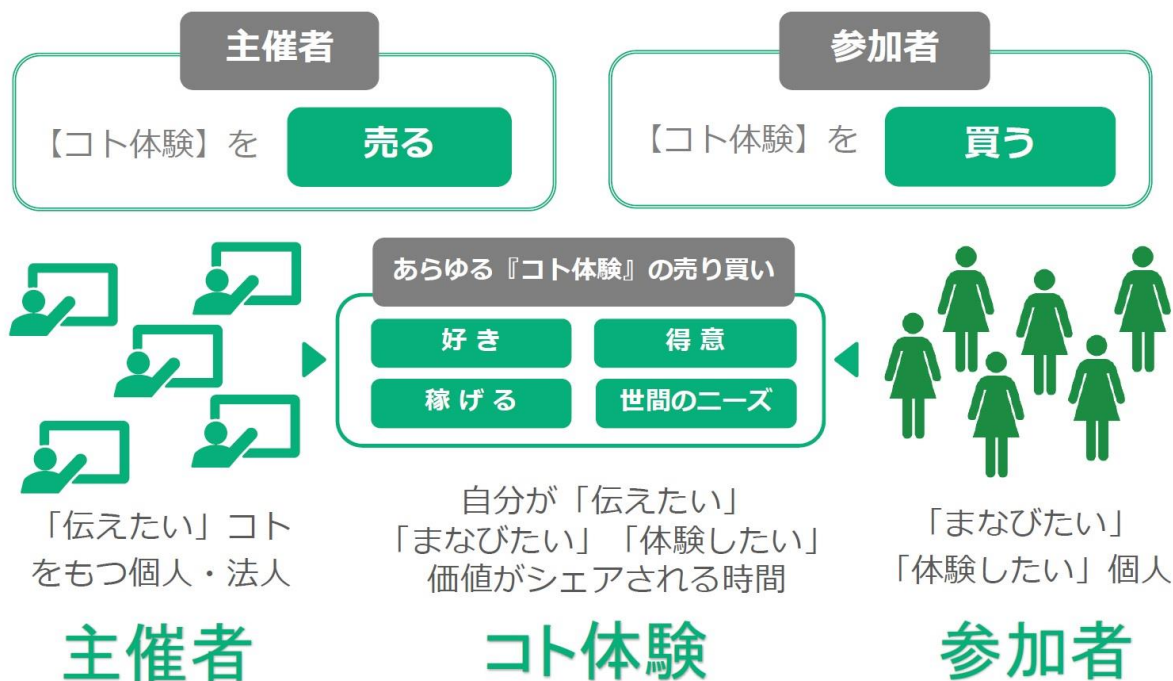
主催者

【コト体験】を 売る

参加者

【コト体験】を 買う

あらゆる『コト体験』の売り買い

好き

得意

稼げる

世間のニーズ

「伝えたい」コトをもつ個人・法人

主催者

自分が「伝えたい」「まなびたい」「体験したい」価値がシェアされる時間

コト体験

「まなびたい」「体験したい」個人

参加者